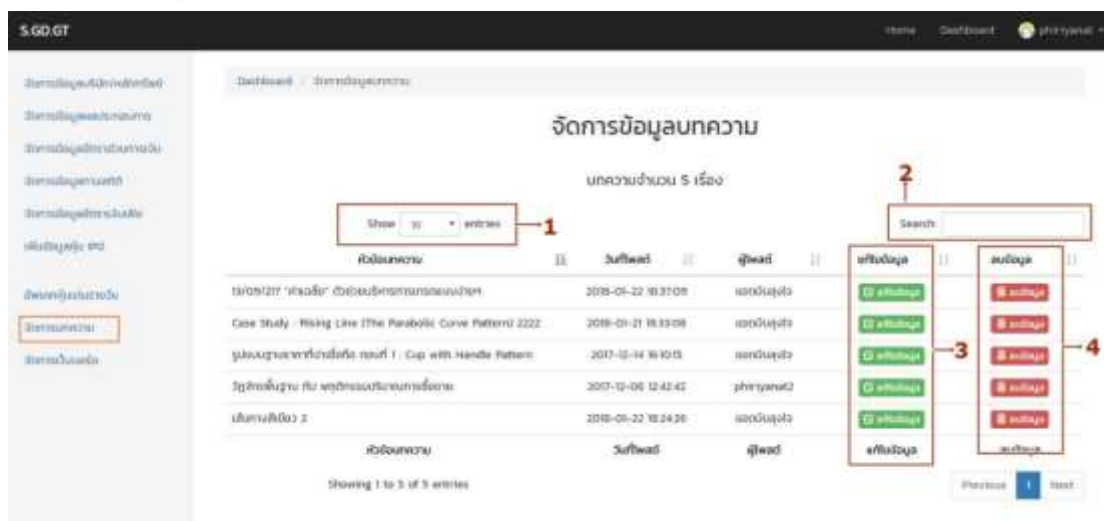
S.GD.GT

Home Dashboard phiriyanat

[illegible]
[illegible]
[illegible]
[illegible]
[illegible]
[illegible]
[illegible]
จัดการบทความ
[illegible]

Dashboard / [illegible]

จัดการข้อมูลบทความ

บทความจำนวน 5 เรื่อง

Show 10 entries 1

2 Search:

| หัวข้อบทความ | วันที่โพสต์ | ผู้โพสต์ | แก้ไขข้อมูล | ลบข้อมูล |
|---|---|---|---|---|
| 13/09/2017 "หัวเรื่อง" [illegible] | 2018-01-22 18:37:09 | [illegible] | แก้ไขข้อมูล | ลบข้อมูล |
| Case Study : Rising Line (The Parabolic Curve Pattern) 2222 | 2018-01-21 18:33:08 | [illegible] | แก้ไขข้อมูล | ลบข้อมูล |
| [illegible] ตอนที่ 1 : Cup with Handle Pattern | 2017-12-14 16:10:15 | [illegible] | แก้ไขข้อมูล | ลบข้อมูล |
| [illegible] | 2017-12-06 12:42:42 | phiriyanat2 | แก้ไขข้อมูล | ลบข้อมูล |
| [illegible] 2 | 2018-01-22 18:24:26 | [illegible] | แก้ไขข้อมูล | ลบข้อมูล |
| หัวข้อบทความ | วันที่โพสต์ | ผู้โพสต์ | แก้ไขข้อมูล | ลบข้อมูล |

3 4

Showing 1 to 5 of 5 entries

Previous 1 Next